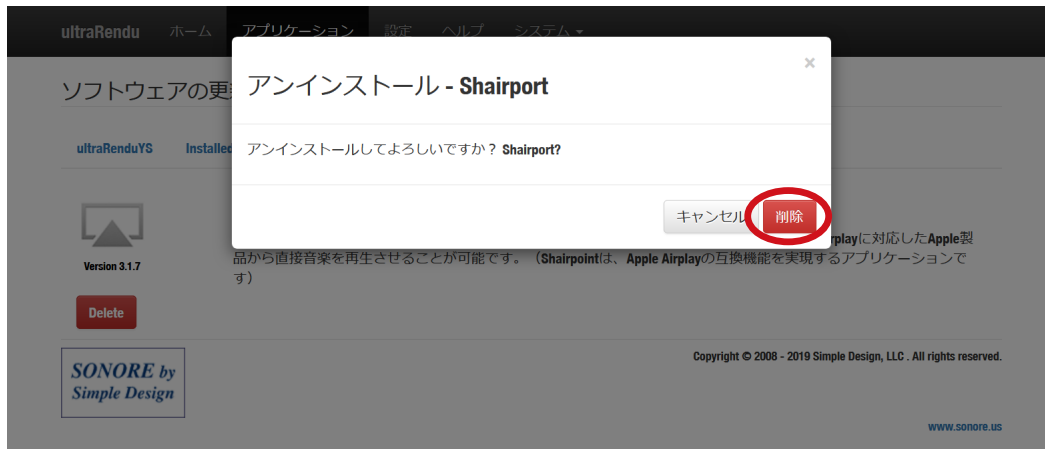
ultraRendu ホーム アプリケーション 設定 ヘルプ システム ▾

ソフトウェアの更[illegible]

ultraRenduYS Installe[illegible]

Version 3.1.7

Delete

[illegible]rplayに対応したApple製品から直接音楽を再生させることが可能です。（Shairpointは、Apple Airplayの互換機能を実現するアプリケーションです）

アンインストール - Shairport ×

アンインストールしてよろしいですか？ Shairport?

キャンセル 削除

SONORE by Simple Design

Copyright © 2008 - 2019 Simple Design, LLC . All rights reserved.

www.sonore.us